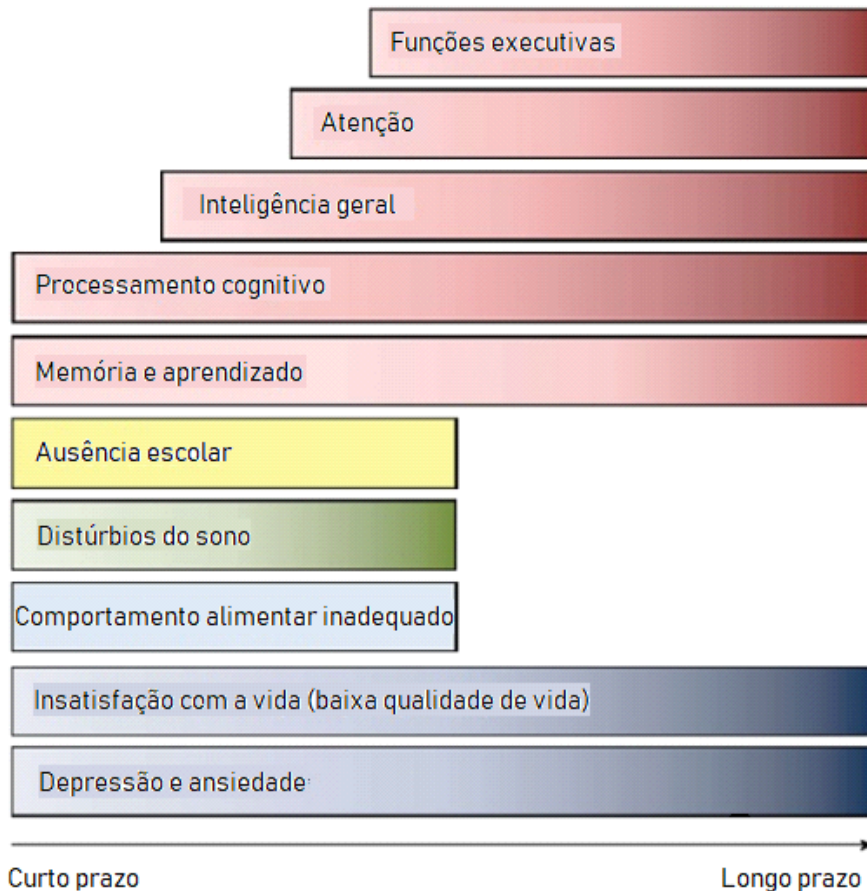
Funções executivas

Atenção

Inteligência geral

Processamento cognitivo

Memória e aprendizado

Ausência escolar

Distúrbios do sono

Comportamento alimentar inadequado

Insatisfação com a vida (baixa qualidade de vida)

Depressão e ansiedade

Curto prazo

Longo prazo